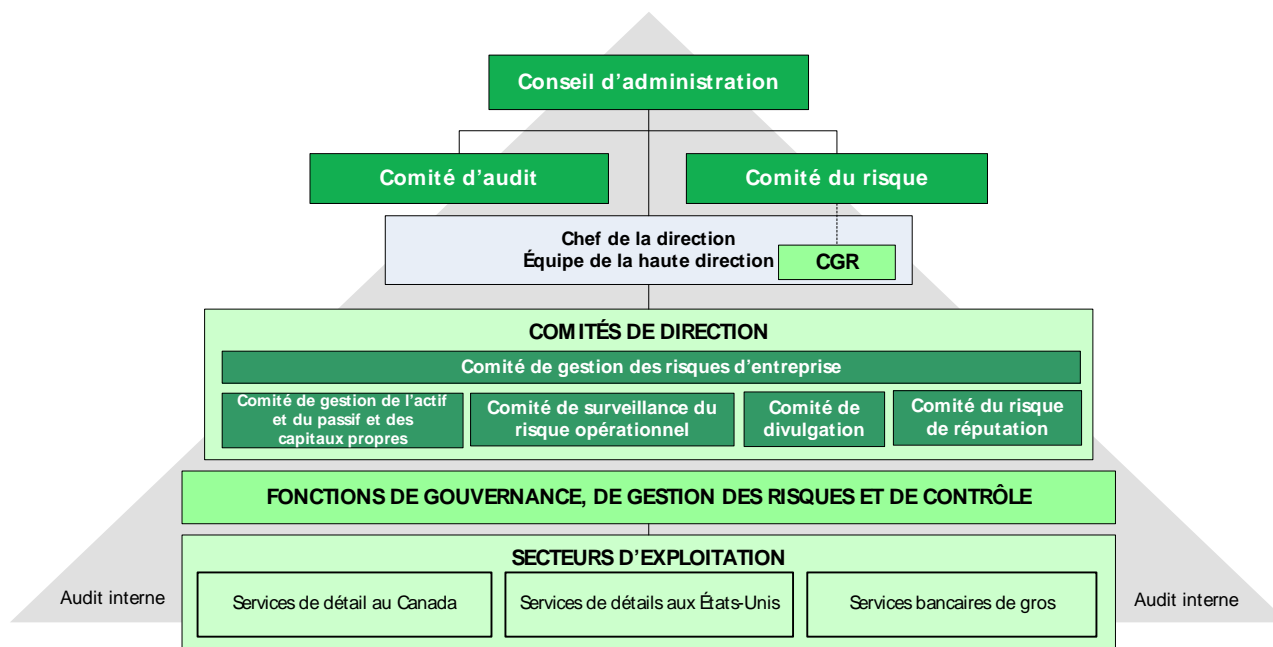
Conseil d’administration

Comité d’audit

Comité du risque

Chef de la direction
Équipe de la haute direction

CGR

COMITÉS DE DIRECTION

Comité de gestion des risques d’entreprise

Comité de gestion de l’actif et du passif et des capitaux propres

Comité de surveillance du risque opérationnel

Comité de divulgation

Comité du risque de réputation

FONCTIONS DE GOUVERNANCE, DE GESTION DES RISQUES ET DE CONTRÔLE

SECTEURS D’EXPLOITATION

Audit interne

Services de détail au Canada

Services de détails aux États-Unis

Services bancaires de gros

Audit interne